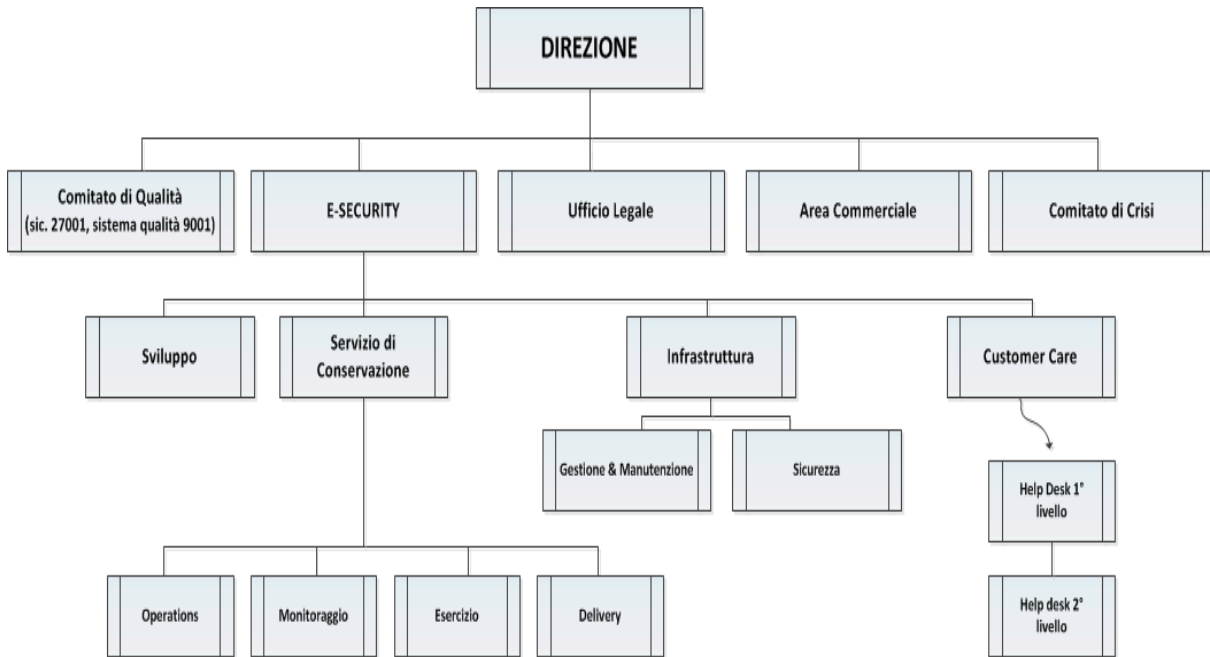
DIREZIONE

Comitato di Qualità (sic. 27001, sistema qualità 9001)

E-SECURITY

Ufficio Legale

Area Commerciale

Comitato di Crisi

Sviluppo

Servizio di Conservazione

Infrastruttura

Customer Care

Gestione & Manutenzione

Sicurezza

Help Desk 1° livello

Help desk 2° livello

Operations

Monitoraggio

Esercizio

Delivery